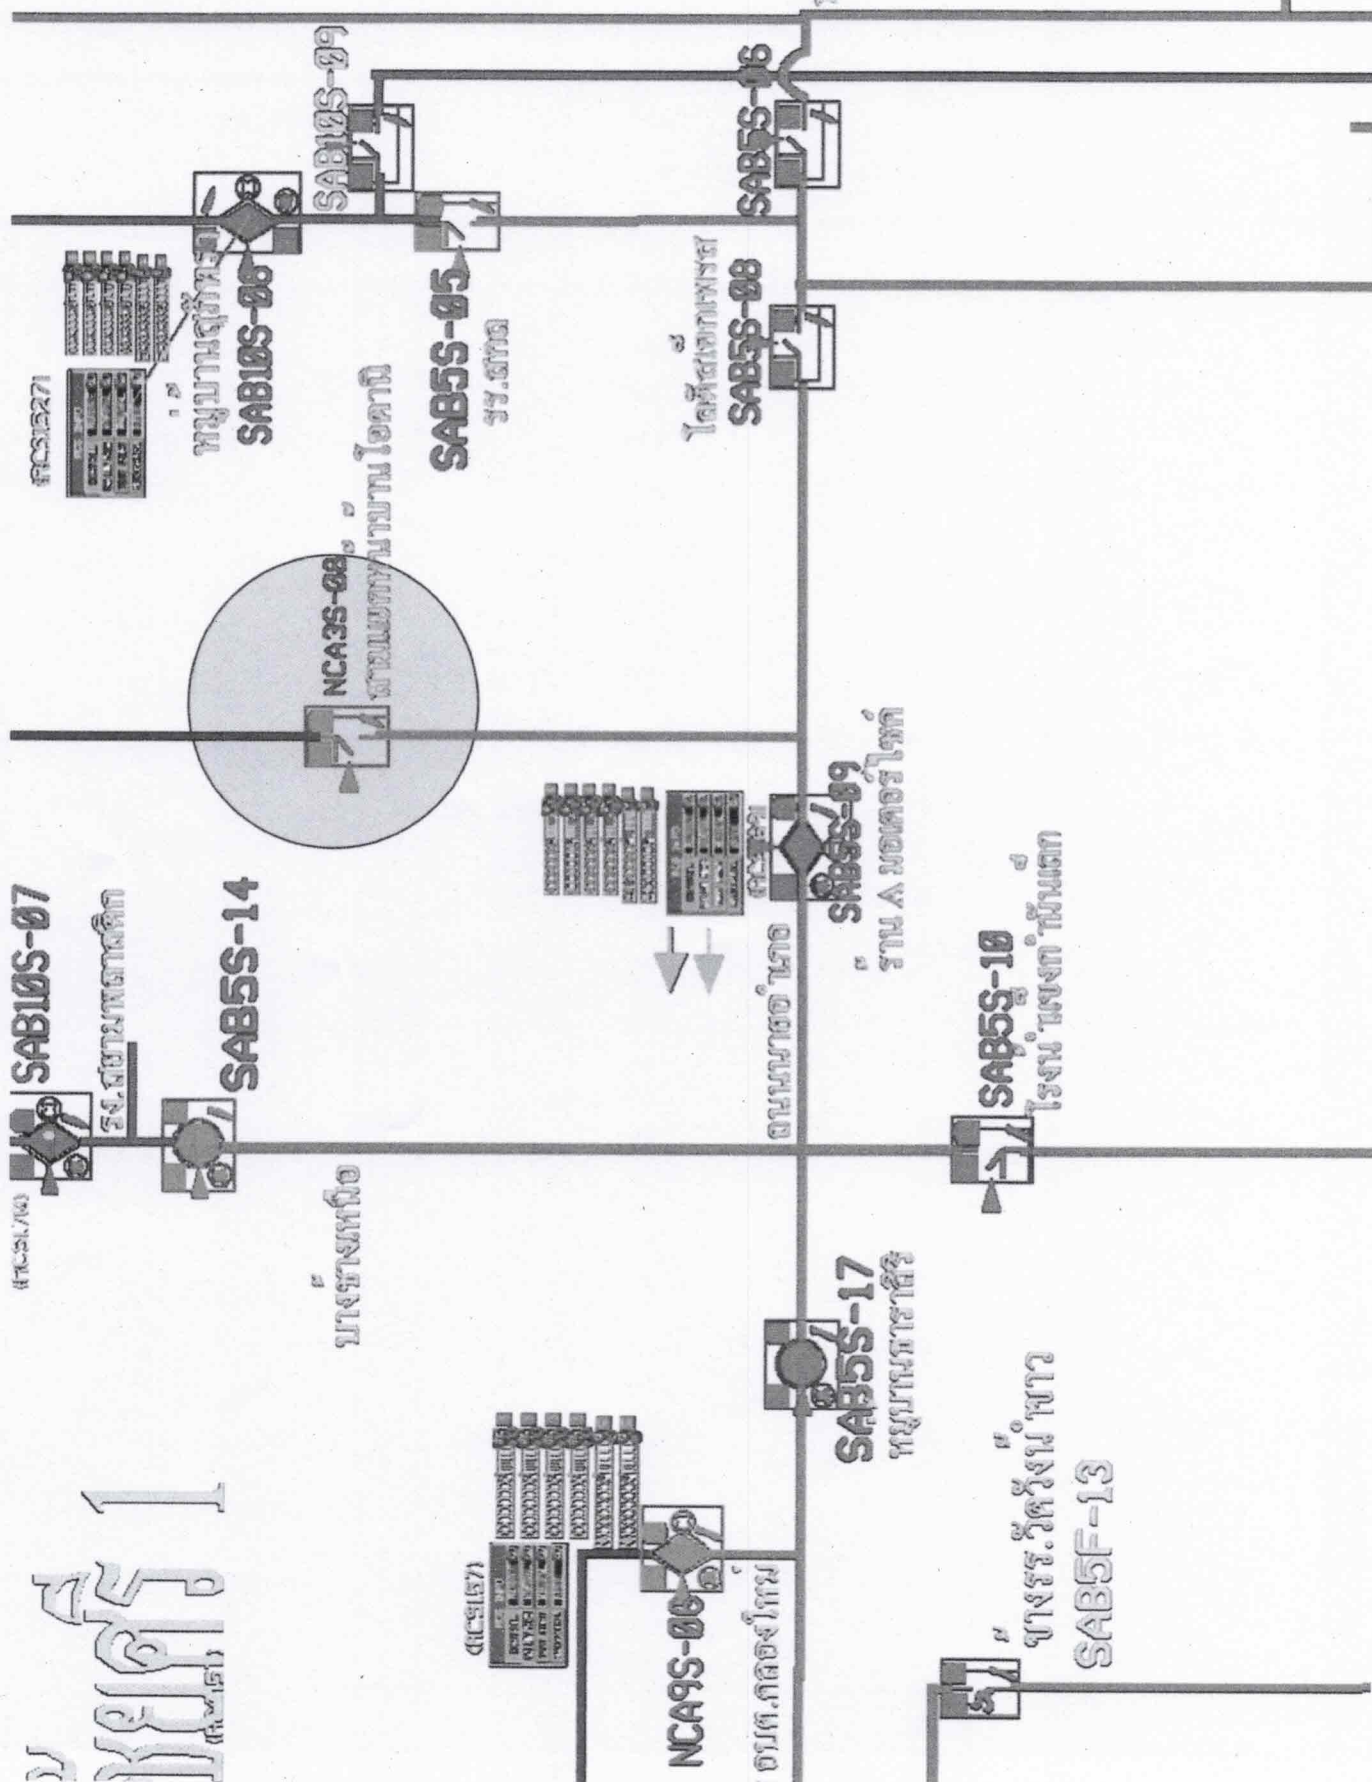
SAB10S-09
SAB5S-06
หมู่บ้านสุขสบาย
SAB10S-06
SAB5S-05
รร.สีทอง
โฮมโปรสากลพหลฯ
SAB5S-08
NCA3S-08
สามแยกทางบานไอดาบี
SAB10S-07
รง.สยามพลาสติก
SAB5S-14
บางรางเหนือ
ถนนหนองอ้อ
SAB5S-09
ร้าน A มอเตอร์ไซค์
SAB5S-10
โรงน้ำแข็งบ้านแลก
SAB5S-17
หมู่บ้านนวธานี
NCA9S-06
อบต.คลองใหญ่
บางรร.วัดวังน้ำขาว
SAB5F-13
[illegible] 1